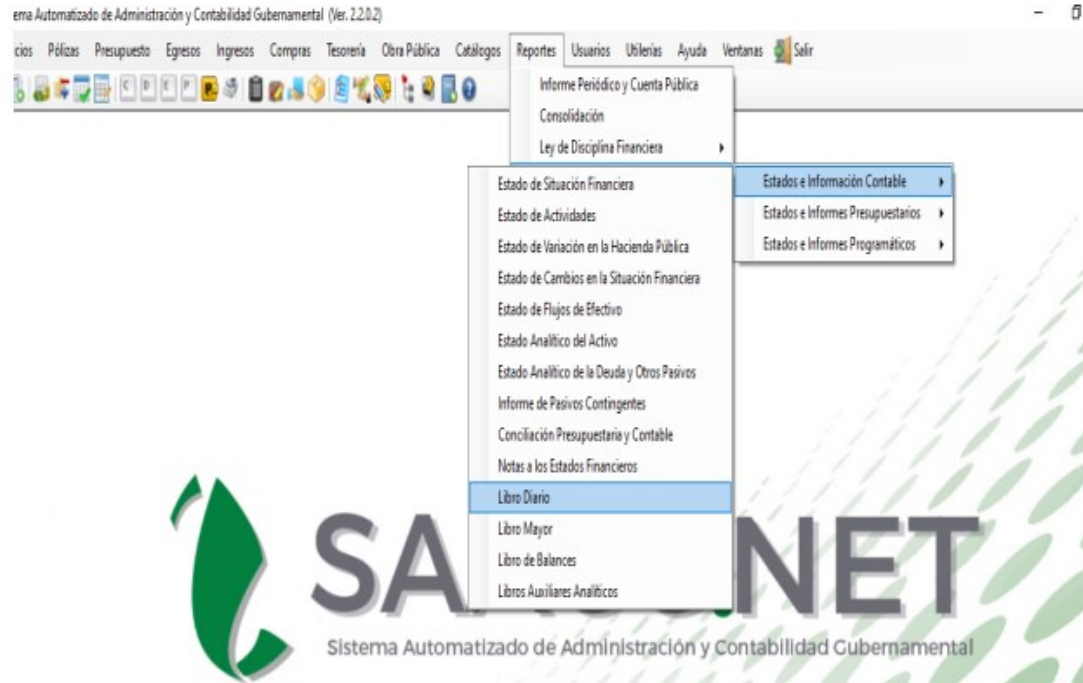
ema Automatizado de Administración y Contabilidad Gubernamental (Ver. 2.2.0.2)

cios Pólizas Presupuesto Egresos Ingresos Compras Tesorería Obra Pública Catálogos Reportes Usuarios Utilerías Ayuda Ventanas Salir

C P E P

Informe Periódico y Cuenta Pública
Consolidación
Ley de Disciplina Financiera

Estados e Información Contable
Estados e Informes Presupuestarios
Estados e Informes Programáticos

Estado de Situación Financiera
Estado de Actividades
Estado de Variación en la Hacienda Pública
Estado de Cambios en la Situación Financiera
Estado de Flujos de Efectivo
Estado Analítico del Activo
Estado Analítico de la Deuda y Otros Pasivos
Informe de Pasivos Contingentes
Conciliación Presupuestaria y Contable
Notas a los Estados Financieros
Libro Diario
Libro Mayor
Libro de Balances
Libros Auxiliares Analíticos

SA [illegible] NET
Sistema Automatizado de Administración y Contabilidad Gubernamental